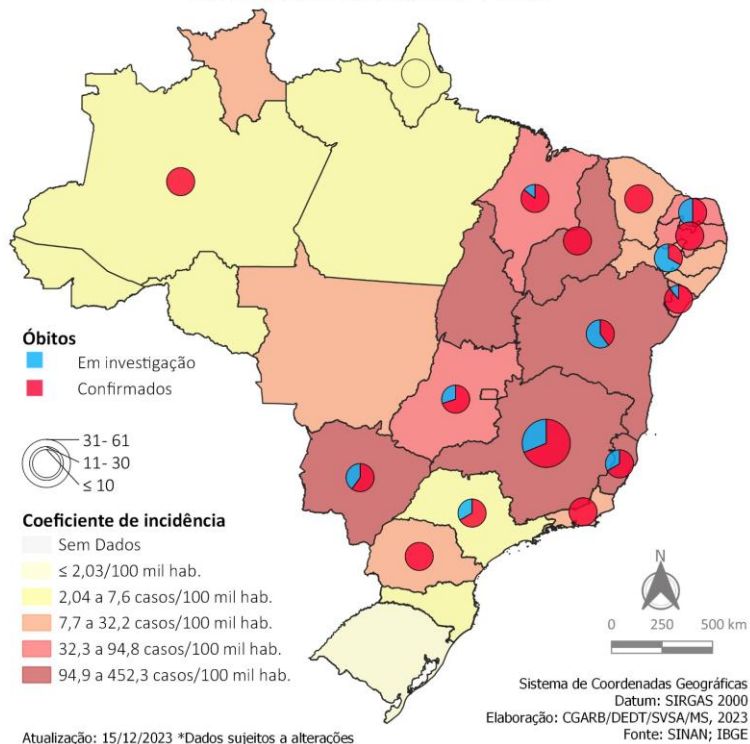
Óbitos
Em investigação
Confirmados

31- 61
11- 30
≤ 10

Coeficiente de incidência
Sem Dados
≤ 2,03/100 mil hab.
2,04 a 7,6 casos/100 mil hab.
7,7 a 32,2 casos/100 mil hab.
32,3 a 94,8 casos/100 mil hab.
94,9 a 452,3 casos/100 mil hab.

N
0 250 500 km

Sistema de Coordenadas Geográficas
Datum: SIRGAS 2000
Elaboração: CGARB/DEDT/SVSA/MS, 2023
Fonte: SINAN; IBGE

Atualização: 15/12/2023 *Dados sujeitos a alterações